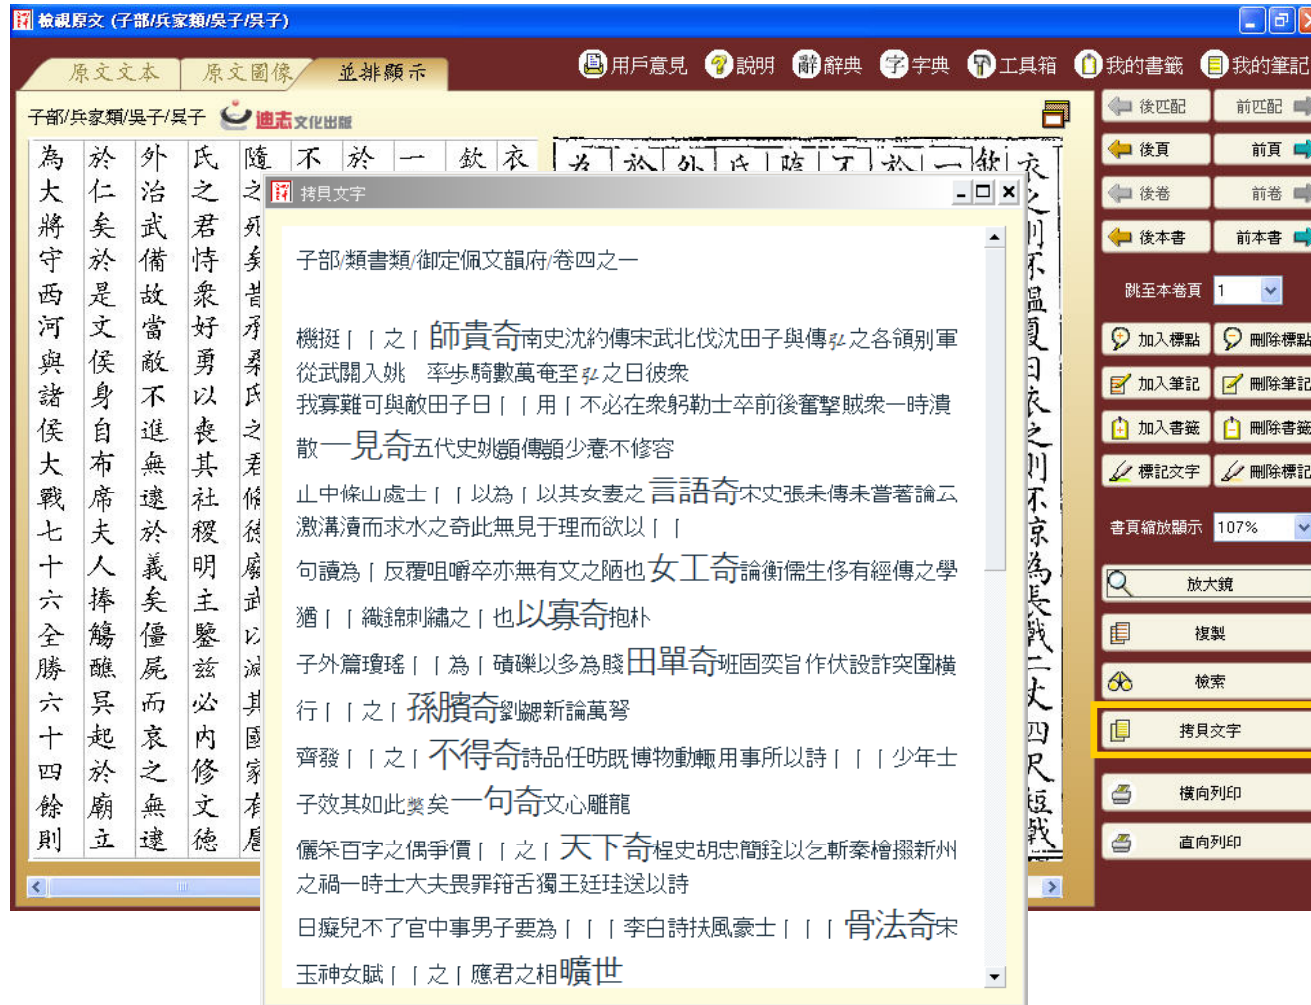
檢視原文 (子部/兵家類/吳子/吳子)

原文文本　原文圖像　並排顯示

用戶意見　說明　辭典　字典　工具箱　我的書籤　我的筆記

子部/兵家類/吳子/吳子　迪志文化出版

為大將守西河與諸侯大戰七十六全勝六十四餘則
於仁矣於是文侯身自布席夫人捧觴醮吳起於廟立
外治武備故當敵不進無逮於義矣僵屍而哀之無逮
氏之君恃衆好勇以喪其社稷明主鑒兹必内修文德
隆之殞矣昔承桑氏之君脩德廢武以滅其國家有扈
不　於　一　欽　衣

拷貝文字

子部/類書類/御定佩文韻府/卷四之一

機挺｜｜之｜師貴奇南史沈約傳宋武北伐沈田子與傳弘之各領別軍從武關入姚　率步騎數萬奄至弘之日彼衆我寡難可與敵田子曰｜｜用｜不必在衆躬勒士卒前後奮擊賊衆一時潰散一見奇五代史姚顗傳顗少惷不修容

止中條山處士｜｜以為｜以其女妻之言語奇宋史張耒傳耒嘗著論云激溝瀆而求水之奇此無見于理而欲以｜｜

句讀為｜反覆咀嚼卒亦無有文之陋也女工奇論衡儒生侈有經傳之學猶｜｜織錦刺繡之｜也以寡奇抱朴

子外篇瓊瑤｜｜為｜磧礫以多為賤田單奇班固奕旨作伏設詐突圍橫行｜｜之｜孫臏奇劉勰新論萬弩

齊發｜｜之｜不得奇詩品任昉既博物動輒用事所以詩｜｜｜少年士子效其如此弊矣一句奇文心雕龍

儷采百字之偶爭價｜｜之｜天下奇程史胡忠簡銓以乞斬秦檜摋新州之禍一時士大夫畏罪箝舌獨王廷珪送以詩

日癡兒不了官中事男子要為｜｜｜李白詩扶風豪士｜｜｜骨法奇宋玉神女賦｜｜之｜應君之相曠世

後匹配　前匹配
後頁　前頁
後卷　前卷
後本書　前本書
跳至本卷頁　1
加入標點　刪除標點
加入筆記　刪除筆記
加入書籤　刪除書籤
標記文字　刪除標記
書頁縮放顯示　107%
放大鏡
複製
檢索
拷貝文字
橫向列印
直向列印